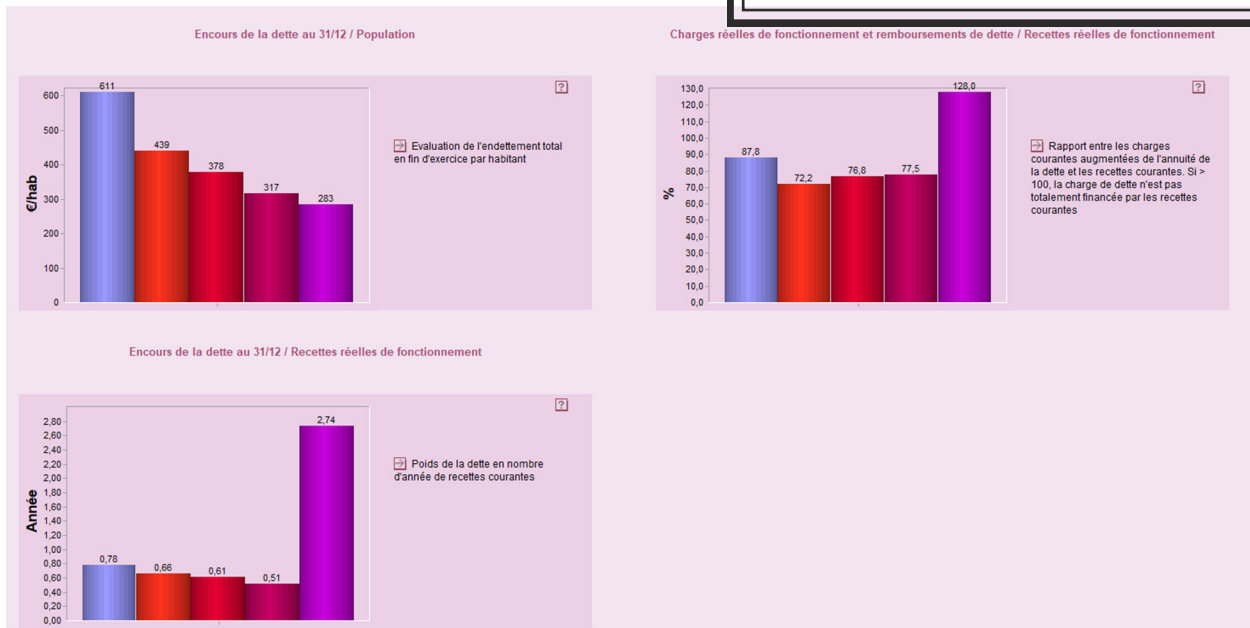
Encours de la dette au 31/12 / Population

?

€/hab

600
500
400
300
200
100
0

611
439
378
317
283

Evaluation de l'endettement total en fin d'exercice par habitant

Charges réelles de fonctionnement et remboursements de dette / Recettes réelles de fonctionnement

?

%

130,0
120,0
110,0
100,0
90,0
80,0
70,0
60,0
50,0
40,0
30,0
20,0
10,0
0,0

87,8
72,2
76,8
77,5
128,0

Rapport entre les charges courantes augmentées de l'annuité de la dette et les recettes courantes. Si > 100, la charge de dette n'est pas totalement financée par les recettes courantes

Encours de la dette au 31/12 / Recettes réelles de fonctionnement

?

Année

2,80
2,60
2,40
2,20
2,00
1,80
1,60
1,40
1,20
1,00
0,80
0,60
0,40
0,20
0,00

0,78
0,66
0,61
0,51
2,74

Poids de la dette en nombre d'année de recettes courantes